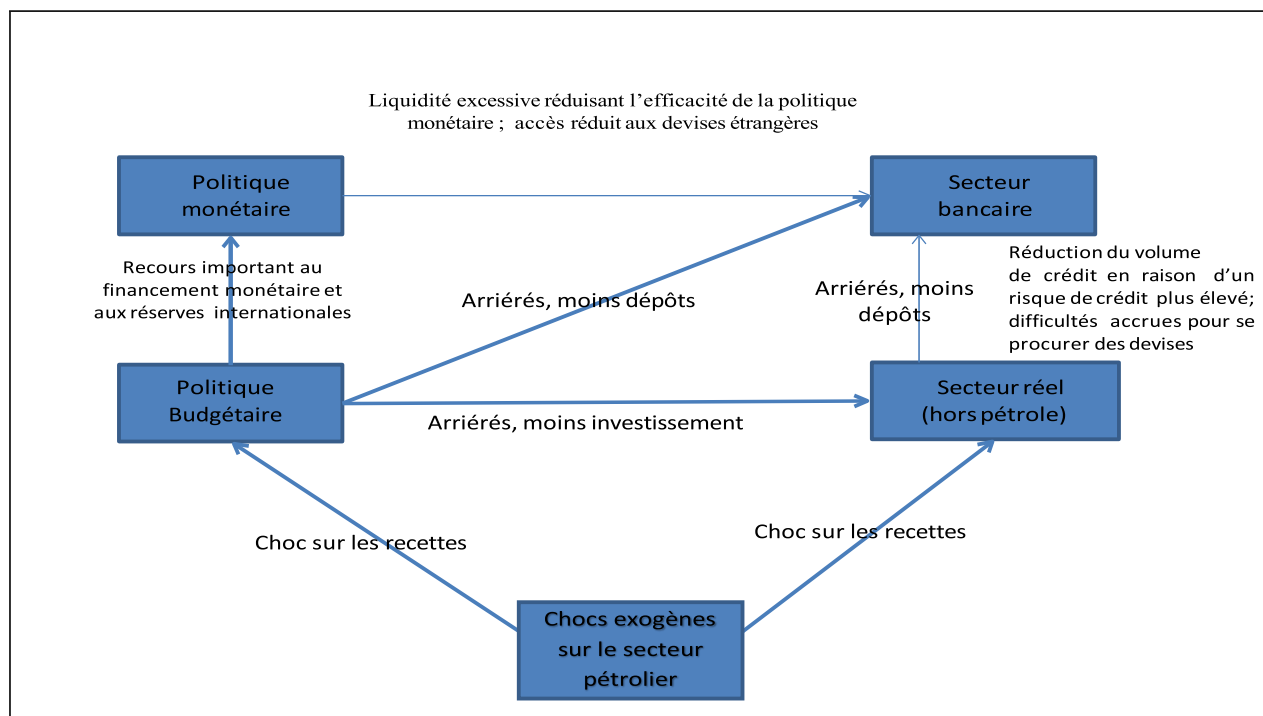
Liquidité excessive réduisant l'efficacité de la politique monétaire ; accès réduit aux devises étrangères

Politique monétaire

Secteur bancaire

Recours important au financement monétaire et aux réserves internationales

Arriérés, moins dépôts

Arriérés, moins dépôts

Réduction du volume de crédit en raison d'un risque de crédit plus élevé; difficultés accrues pour se procurer des devises

Politique Budgétaire

Arriérés, moins investissement

Secteur réel (hors pétrole)

Choc sur les recettes

Choc sur les recettes

Chocs exogènes sur le secteur pétrolier